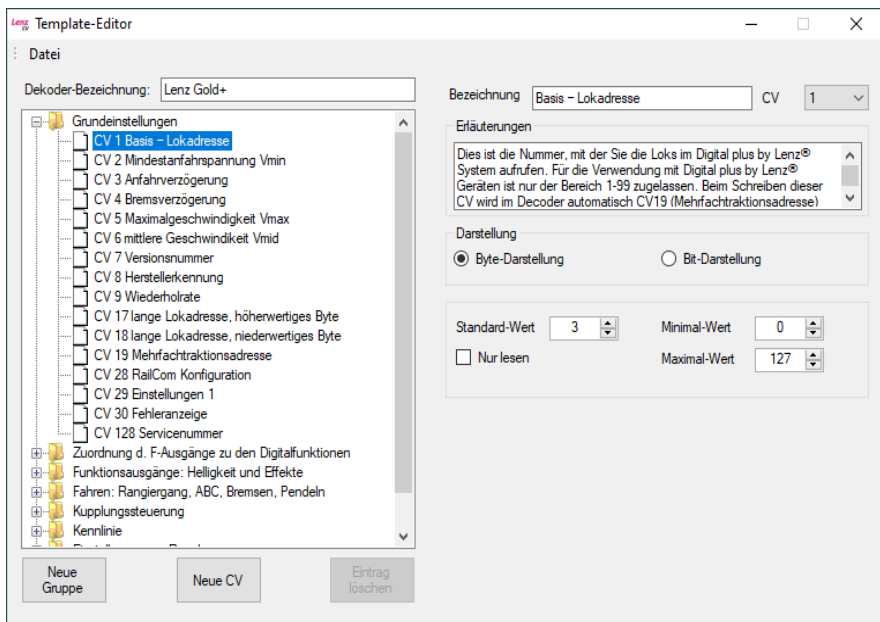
Lenz Template-Editor

Datei

Dekoder-Bezeichnung: Lenz Gold+

Grundeinstellungen
CV 1 Basis – Lokadresse
CV 2 Mindestanfahrspannung Vmin
CV 3 Anfahrverzögerung
CV 4 Bremsverzögerung
CV 5 Maximalgeschwindigkeit Vmax
CV 6 mittlere Geschwindikeit Vmid
CV 7 Versionsnummer
CV 8 Herstellerkennung
CV 9 Wiederholrate
CV 17 lange Lokadresse, höherwertiges Byte
CV 18 lange Lokadresse, niederwertiges Byte
CV 19 Mehrfachtraktionsadresse
CV 28 RailCom Konfiguration
CV 29 Einstellungen 1
CV 30 Fehleranzeige
CV 128 Servicenummer
Zuordnung d. F-Ausgänge zu den Digitalfunktionen
Funktionsausgänge: Helligkeit und Effekte
Fahren: Rangiergang, ABC, Bremsen, Pendeln
Kupplungssteuerung
Kennlinie
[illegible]

Neue Gruppe
Neue CV
Eintrag löschen

Bezeichnung Basis – Lokadresse CV 1

Erläuterungen
Dies ist die Nummer, mit der Sie die Loks im Digital plus by Lenz® System aufrufen. Für die Verwendung mit Digital plus by Lenz® Geräten ist nur der Bereich 1-99 zugelassen. Beim Schreiben dieser CV wird im Decoder automatisch CV19 (Mehrfachtraktionsadresse)

Darstellung
Byte-Darstellung
Bit-Darstellung

Standard-Wert 3
Nur lesen
Minimal-Wert 0
Maximal-Wert 127